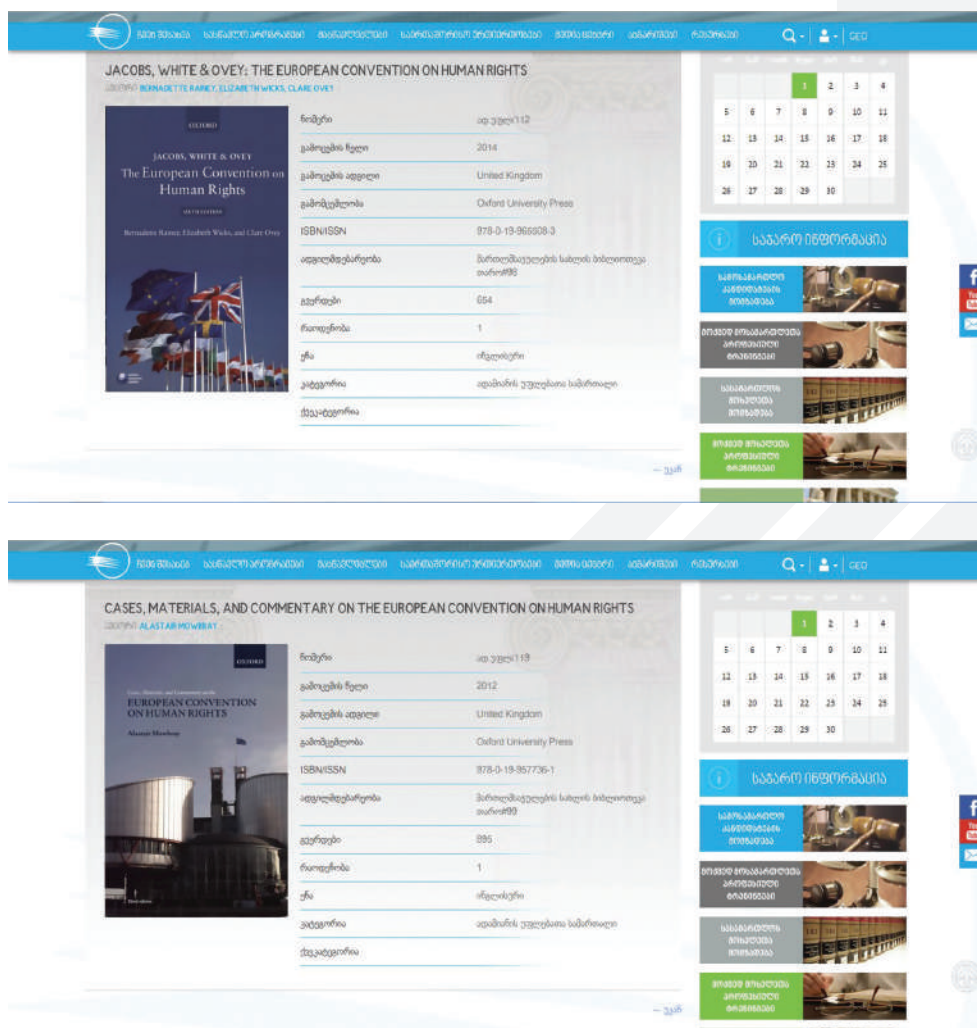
მთავარი სასწავლო პროგრამები მასწავლებლები სამოსამართლო უფლებამოსილება მედია ცენტრი ბიბლიოთეკა რესურსები GEO

JACOBS, WHITE & OVEY: THE EUROPEAN CONVENTION ON HUMAN RIGHTS
ავტორი BERNADETTE RAINEY, ELIZABETH WICKS, CLARE OVEY

OXFORD
JACOBS, WHITE & OVEY
The European Convention on Human Rights
SIXTH EDITION
Bernadette Rainey, Elizabeth Wicks, and Clare Ovey

| ნომერი | ად უფლ112 |
|---|---|
| გამოცემის წელი | 2014 |
| გამოცემის ადგილი | United Kingdom |
| გამომცემლობა | Oxford University Press |
| ISBN/ISSN | 978-0-19-965508-3 |
| ადგილმდებარეობა | მართლმსაჯულების სახლის ბიბლიოთეკა თარო#98 |
| გვერდები | 664 |
| რაოდენობა | 1 |
| ენა | ინგლისური |
| კატეგორია | ადამიანის უფლებათა სამართალი |
| ქვეკატეგორია | |

— უკან

| | | | | | | |
|---|---|---|---|---|---|---|
| | | | 1 | 2 | 3 | 4 |
| 5 | 6 | 7 | 8 | 9 | 10 | 11 |
| 12 | 13 | 14 | 15 | 16 | 17 | 18 |
| 19 | 20 | 21 | 22 | 23 | 24 | 25 |
| 26 | 27 | 28 | 29 | 30 | | |

საჯარო ინფორმაცია

საჯარო ინფორმაციის მოთხოვნა
მოსამართლეობის კანდიდატის რეგისტრაცია
სასამართლოს გადაწყვეტილებები
მოსამართლეთა შეფასების ქრონიკები

მთავარი სასწავლო პროგრამები მასწავლებლები სამოსამართლო უფლებამოსილება მედია ცენტრი ბიბლიოთეკა რესურსები GEO

CASES, MATERIALS, AND COMMENTARY ON THE EUROPEAN CONVENTION ON HUMAN RIGHTS
ავტორი ALASTAIR MOWBRAY

OXFORD
Cases, Materials, and Commentary on the
EUROPEAN CONVENTION ON HUMAN RIGHTS
Alastair Mowbray
Third edition

| ნომერი | ად უფლ118 |
|---|---|
| გამოცემის წელი | 2012 |
| გამოცემის ადგილი | United Kingdom |
| გამომცემლობა | Oxford University Press |
| ISBN/ISSN | 978-0-19-957736-1 |
| ადგილმდებარეობა | მართლმსაჯულების სახლის ბიბლიოთეკა თარო#99 |
| გვერდები | 895 |
| რაოდენობა | 1 |
| ენა | ინგლისური |
| კატეგორია | ადამიანის უფლებათა სამართალი |
| ქვეკატეგორია | |

— უკან

| | | | | | | |
|---|---|---|---|---|---|---|
| | | | 1 | 2 | 3 | 4 |
| 5 | 6 | 7 | 8 | 9 | 10 | 11 |
| 12 | 13 | 14 | 15 | 16 | 17 | 18 |
| 19 | 20 | 21 | 22 | 23 | 24 | 25 |
| 26 | 27 | 28 | 29 | 30 | | |

საჯარო ინფორმაცია

საჯარო ინფორმაციის მოთხოვნა
მოსამართლეობის კანდიდატის რეგისტრაცია
სასამართლოს გადაწყვეტილებები
მოსამართლეთა შეფასების ქრონიკები